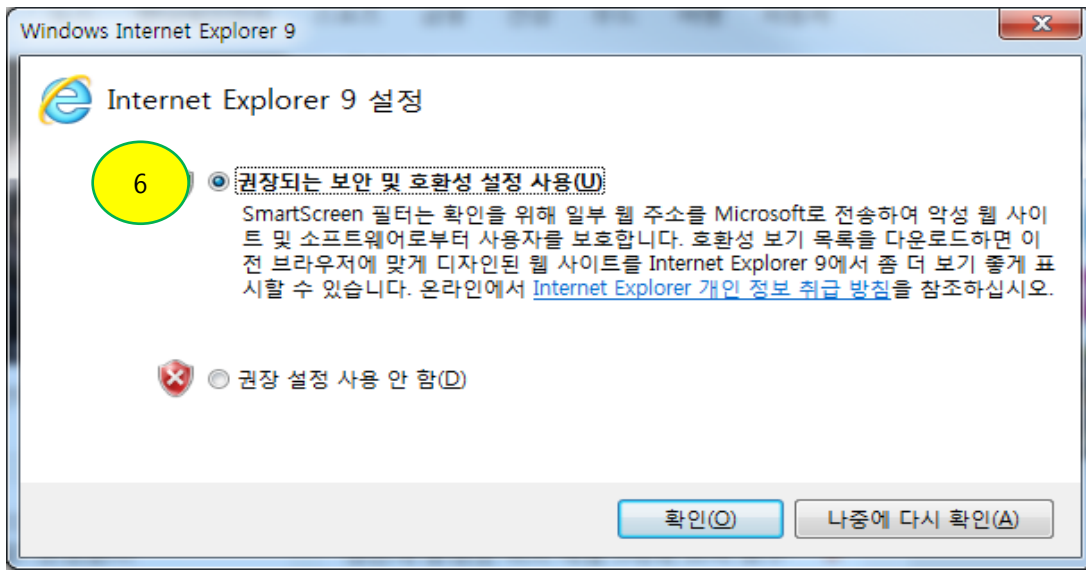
Windows Internet Explorer 9

Internet Explorer 9 설정

6

권장되는 보안 및 호환성 설정 사용(U)

SmartScreen 필터는 확인을 위해 일부 웹 주소를 Microsoft로 전송하여 악성 웹 사이트 및 소프트웨어로부터 사용자를 보호합니다. 호환성 보기 목록을 다운로드하면 이전 브라우저에 맞게 디자인된 웹 사이트를 Internet Explorer 9에서 좀 더 보기 좋게 표시할 수 있습니다. 온라인에서 Internet Explorer 개인 정보 취급 방침을 참조하십시오.

권장 설정 사용 안 함(D)

확인(O)

나중에 다시 확인(A)